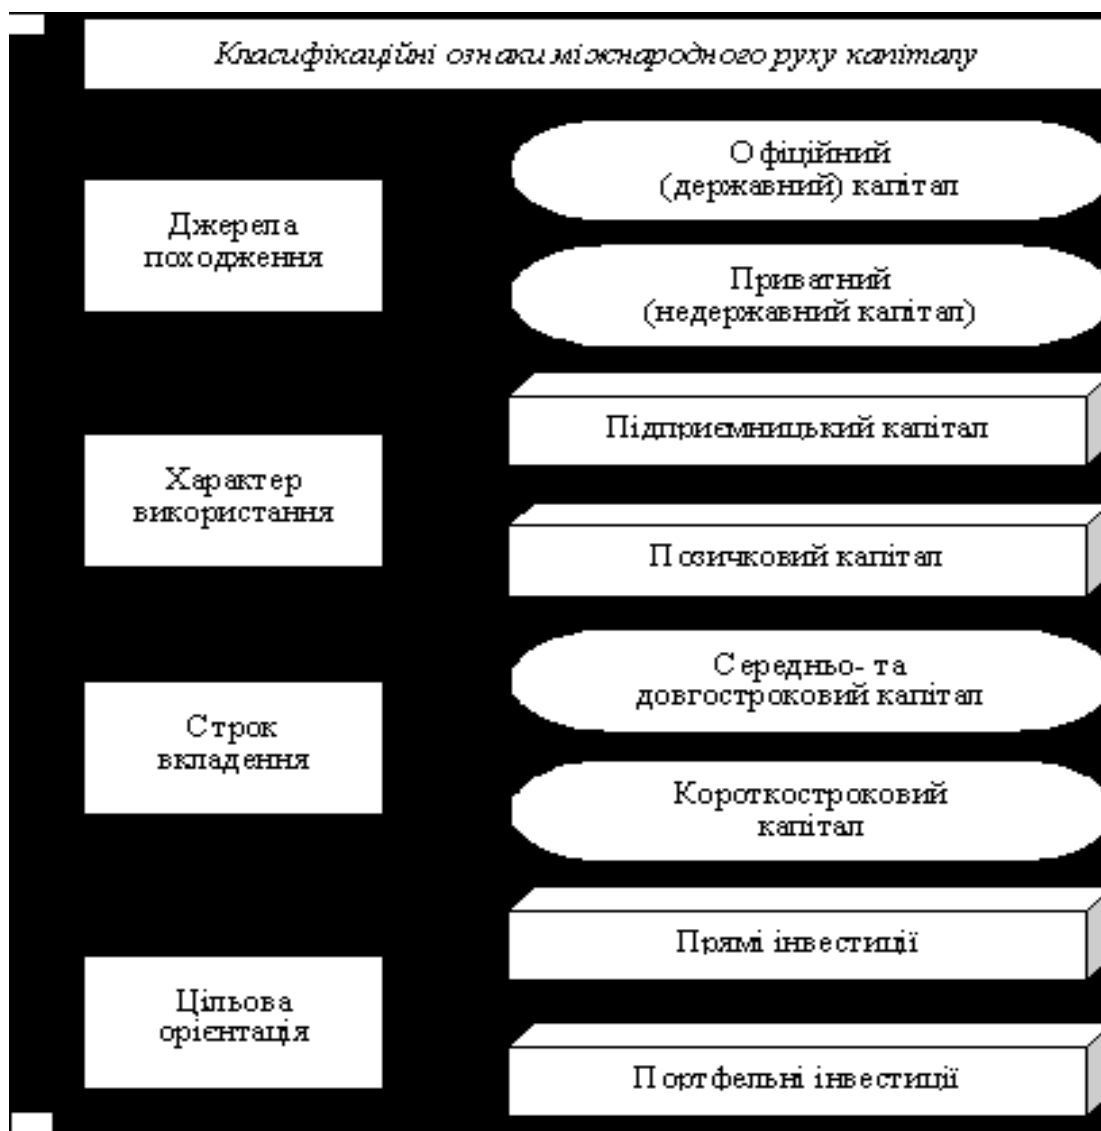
Класифікаційні ознаки міжнародного руху капіталу

Джерела походження

Офіційний (державний) капітал

Приватний (недержавний капітал)

Характер використання

Підприємницький капітал

Позичковий капітал

Строк вкладення

Середньо- та довгостроковий капітал

Короткостроковий капітал

Цільова орієнтація

Прямі інвестиції

Портфельні інвестиції